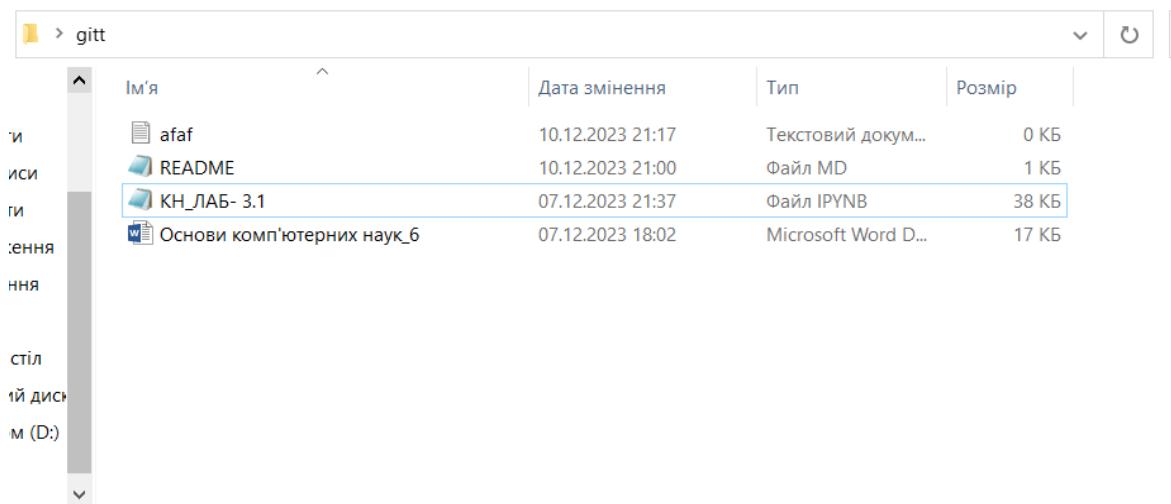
> gitt

| Ім'я | Дата змінення | Тип | Розмір |
|---|---|---|---|
| afaf | 10.12.2023 21:17 | Текстовий докум... | 0 КБ |
| README | 10.12.2023 21:00 | Файл MD | 1 КБ |
| КН_ЛАБ- 3.1 | 07.12.2023 21:37 | Файл IPYNB | 38 КБ |
| Основи комп'ютерних наук_6 | 07.12.2023 18:02 | Microsoft Word D... | 17 КБ |

ти
иси
ти
ення
ння
стіл
ий диск
м (D:)